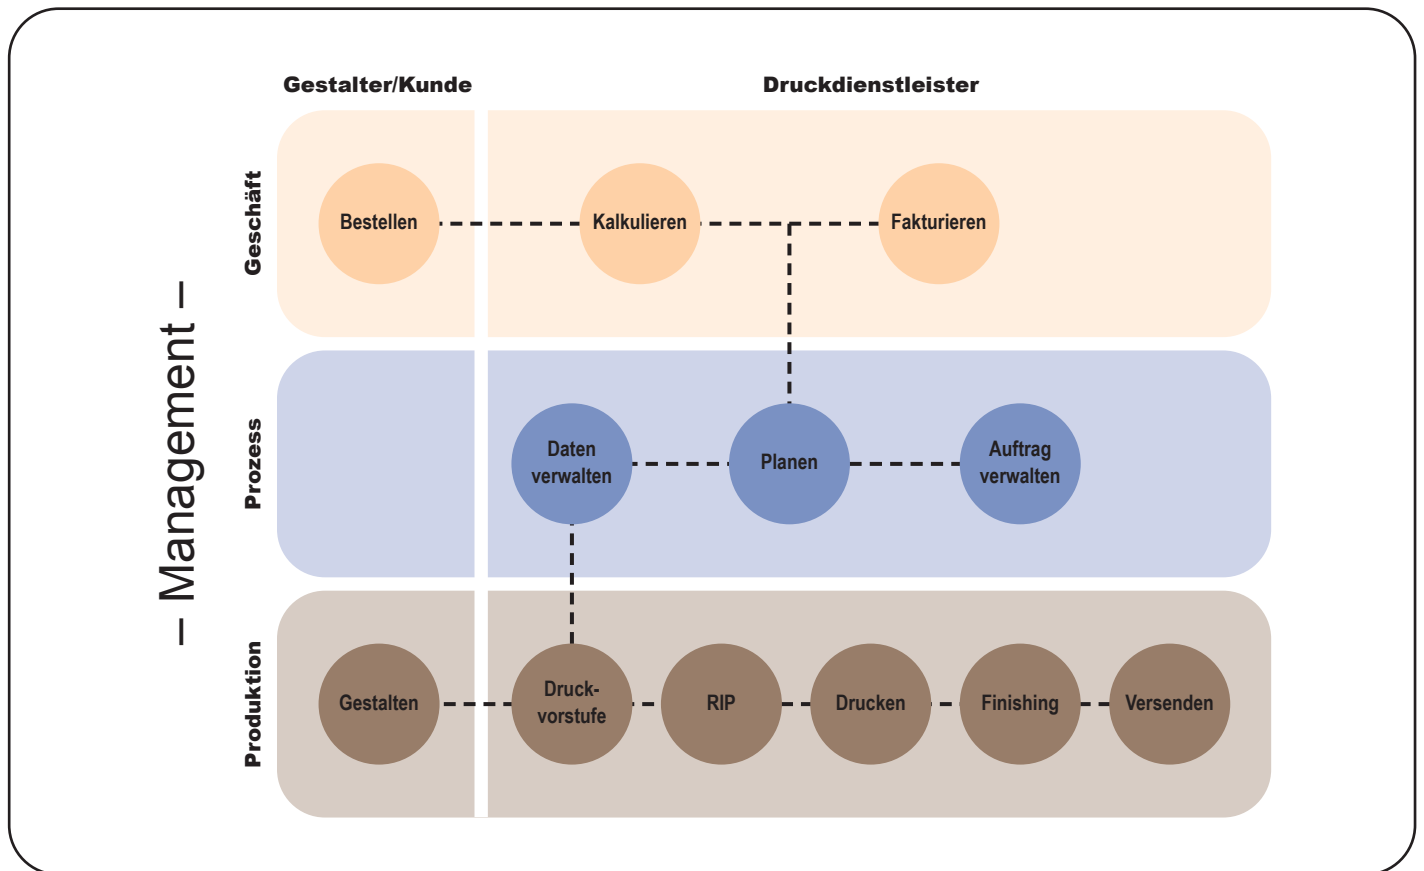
– Management –

Gestalter/Kunde

Druckdienstleister

Geschäft

Bestellen

Kalkulieren

Fakturieren

Prozess

Daten verwalten

Planen

Auftrag verwalten

Produktion

Gestalten

Druckvorstufe

RIP

Drucken

Finishing

Versenden